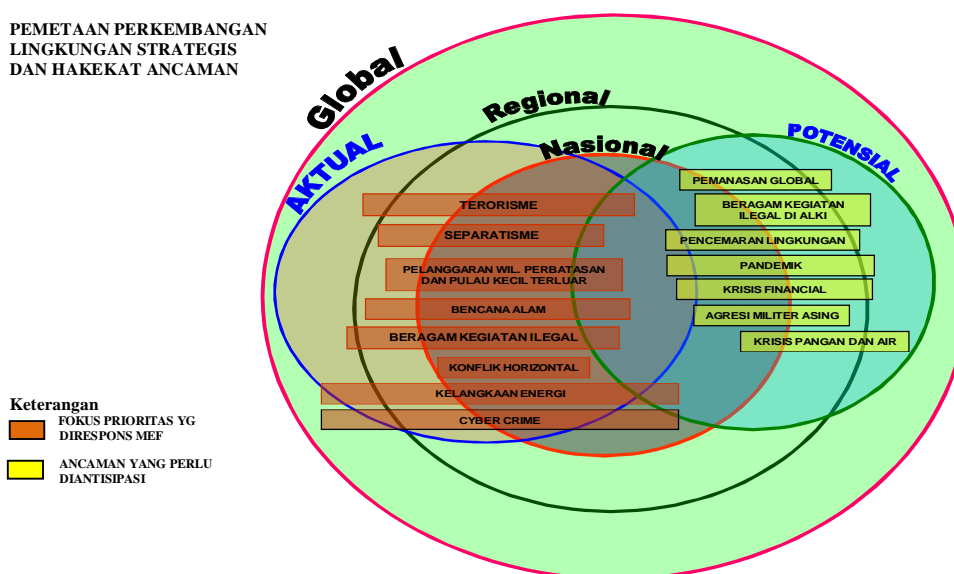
PEMETAAN PERKEMBANGAN LINGKUNGAN STRATEGIS DAN HAKEKAT ANCAMAN

Global

Regional

Nasional

AKTUAL

POTENSIAL

TERORISME

SEPARATISME

PELANGGARAN WIL. PERBATASAN DAN PULAU KECIL TERLUAR

BENCANA ALAM

BERAGAM KEGIATAN ILEGAL

KONFLIK HORIZONTAL

KELANGKAAN ENERGI

CYBER CRIME

PEMANASAN GLOBAL

BERAGAM KEGIATAN ILEGAL DI ALKI

PENCEMARAN LINGKUNGAN

PANDEMIK

KRISIS FINANCIAL

AGRESI MILITER ASING

KRISIS PANGAN DAN AIR

Keterangan

FOKUS PRIORITAS YG DIRESPONS MEF

ANCAMAN YANG PERLU DIANTISIPASI